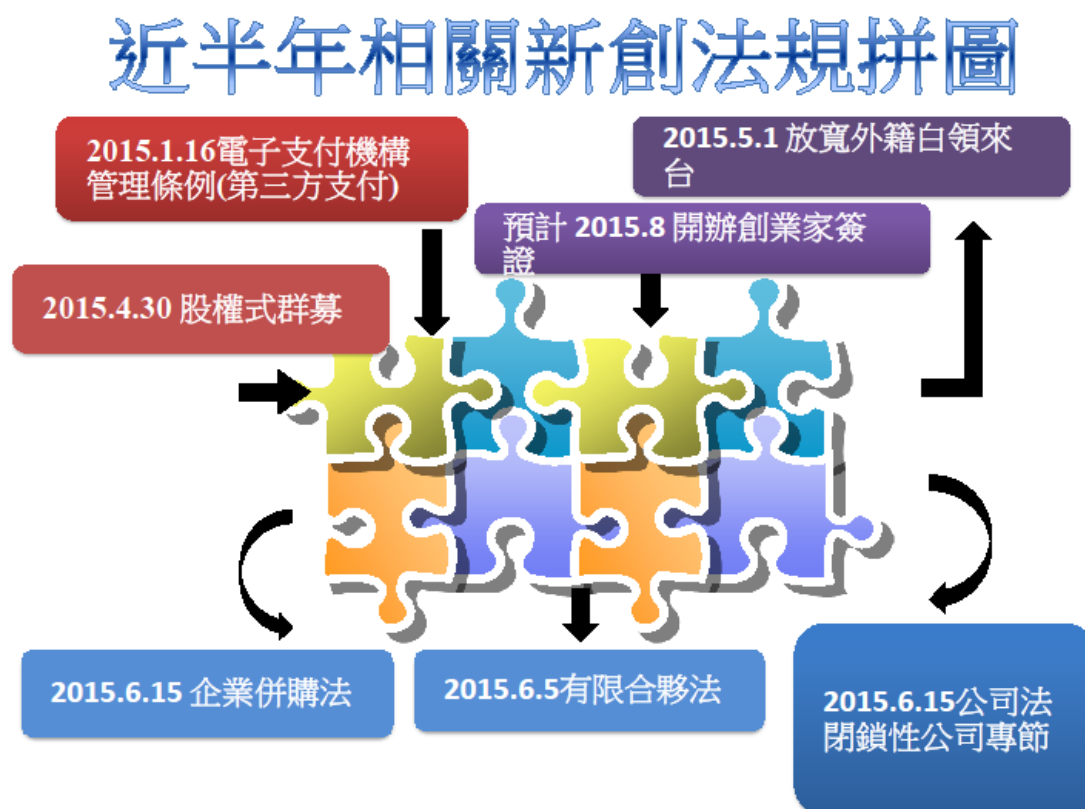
近半年相關新創法規拼圖

2015.1.16電子支付機構管理條例(第三方支付)

2015.5.1 放寬外籍白領來台

預計 2015.8 開辦創業家簽證

2015.4.30 股權式群募

2015.6.15 企業併購法

2015.6.5有限合夥法

2015.6.15公司法閉鎖性公司專節